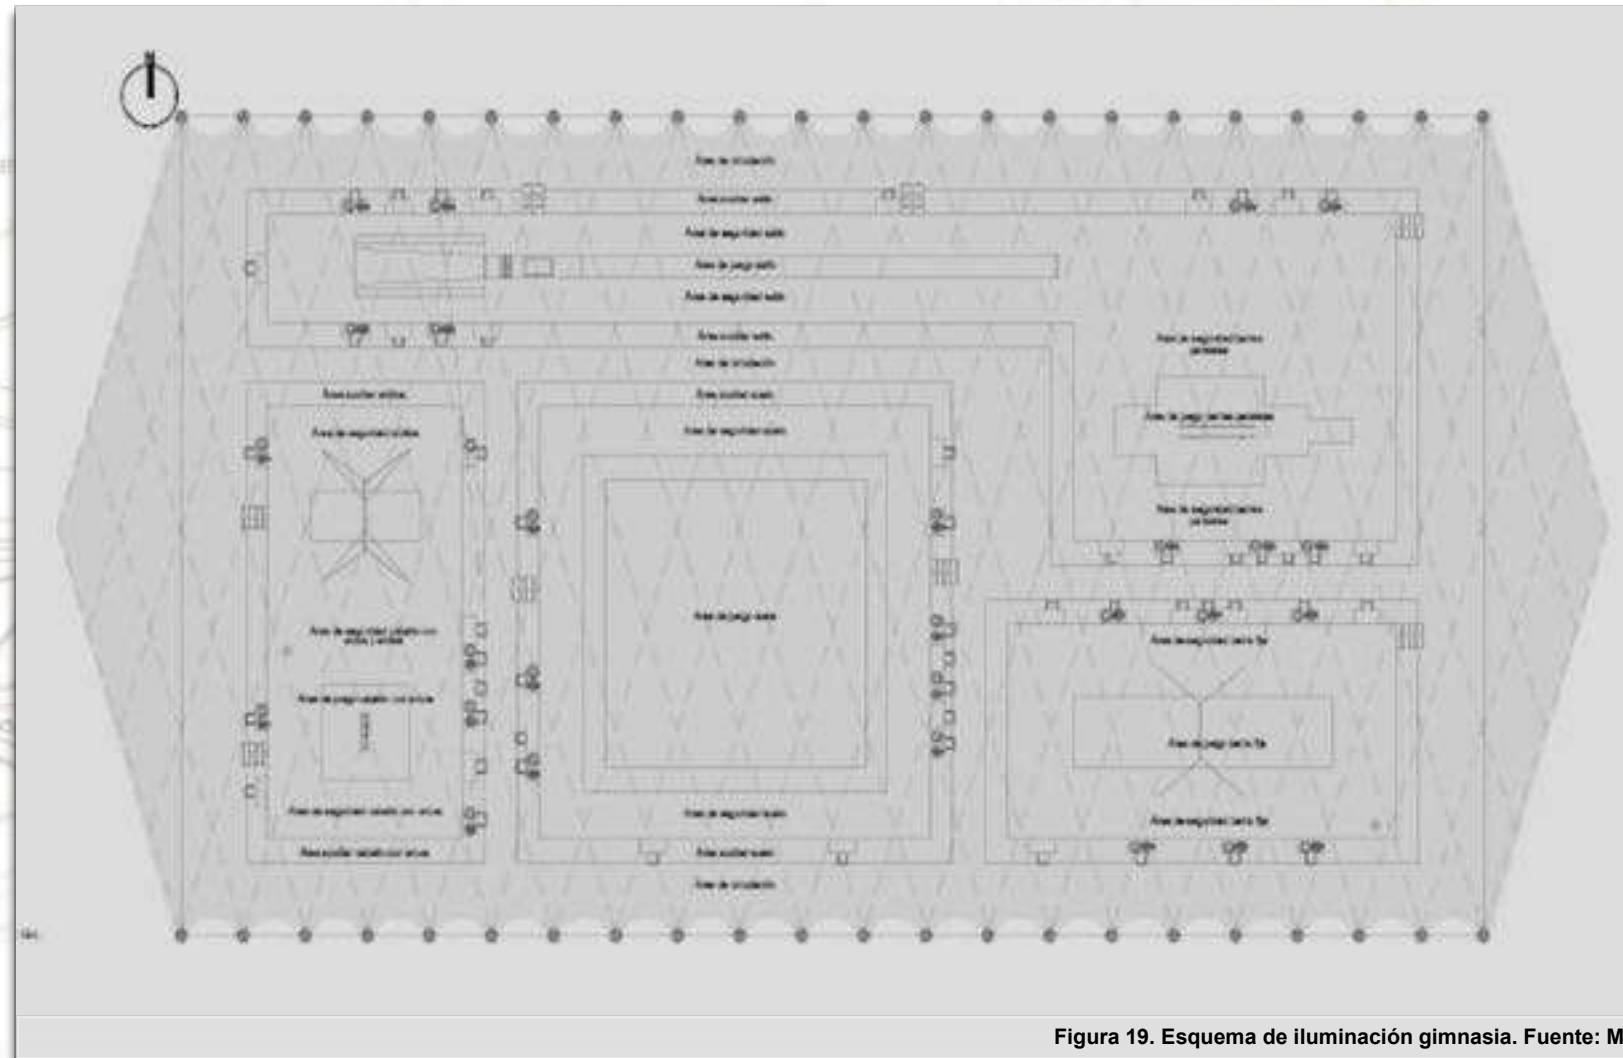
N

Área de circulación

Área auxiliar salto

Área de seguridad salto

Área de juego salto

Área de seguridad salto

Área auxiliar salto

Área de circulación

Área de seguridad barras paralelas

Área de juego barras paralelas

Área de seguridad barras paralelas

Área auxiliar anillas

Área de seguridad anillas

Área auxiliar suelo

Área de seguridad suelo

Área de juego suelo

Área de seguridad caballo con arcos y anillas

Área de juego caballo con arcos

Área de seguridad caballo con arcos

Área auxiliar caballo con arcos

Área de seguridad suelo

Área auxiliar suelo

Área de circulación

Área de seguridad barra fija

Área de juego barra fija

Área de seguridad barra fija

Figura 19. Esquema de iluminación gimnasia. Fuente: M